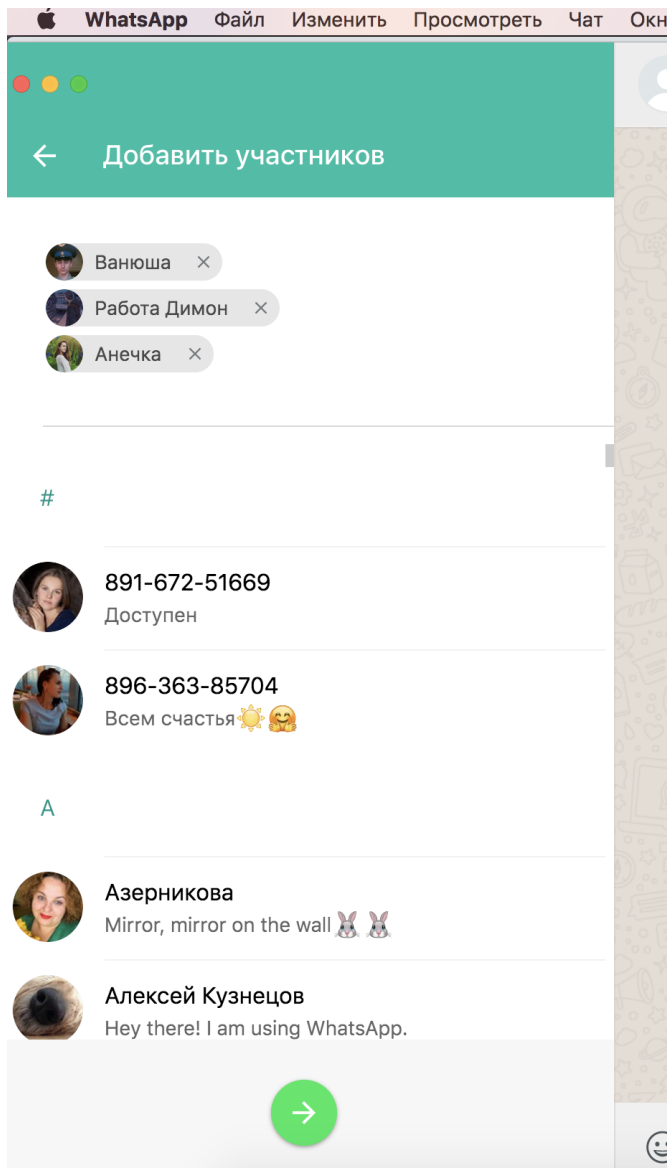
WhatsApp Файл Изменить Просмотреть Чат Окн

Добавить участников

Ванюша ×
Работа Димон ×
Анечка ×

#

891-672-51669
Доступен

896-363-85704
Всем счастья☀️🤗

А

Азерникова
Mirror, mirror on the wall🐰🐰

Алексей Кузнецов
Hey there! I am using WhatsApp.